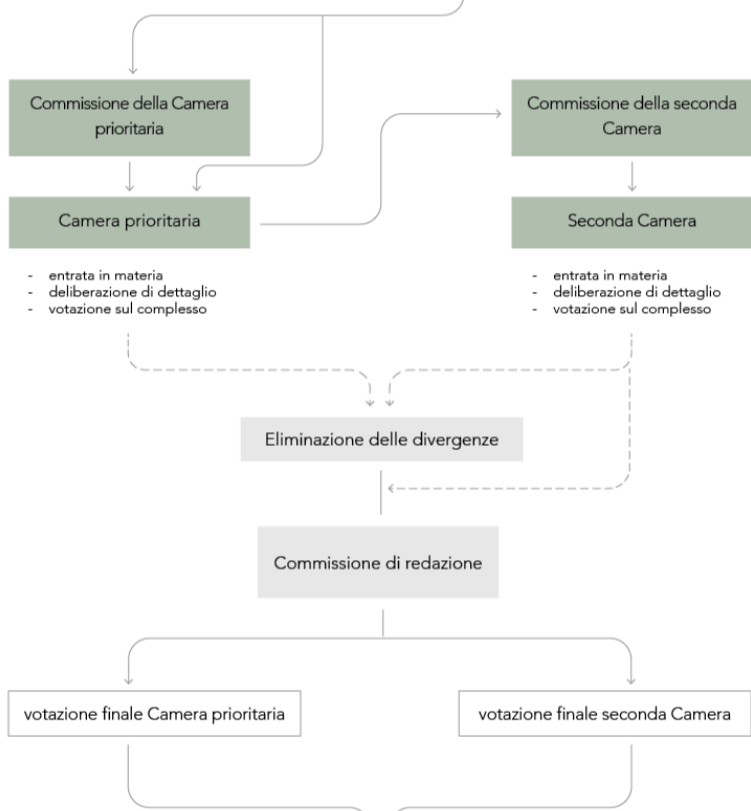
Commissione della Camera prioritaria

Commissione della seconda Camera

Camera prioritaria

Seconda Camera

- entrata in materia
- deliberazione di dettaglio
- votazione sul complesso

- entrata in materia
- deliberazione di dettaglio
- votazione sul complesso

Eliminazione delle divergenze

Commissione di redazione

votazione finale Camera prioritaria

votazione finale seconda Camera